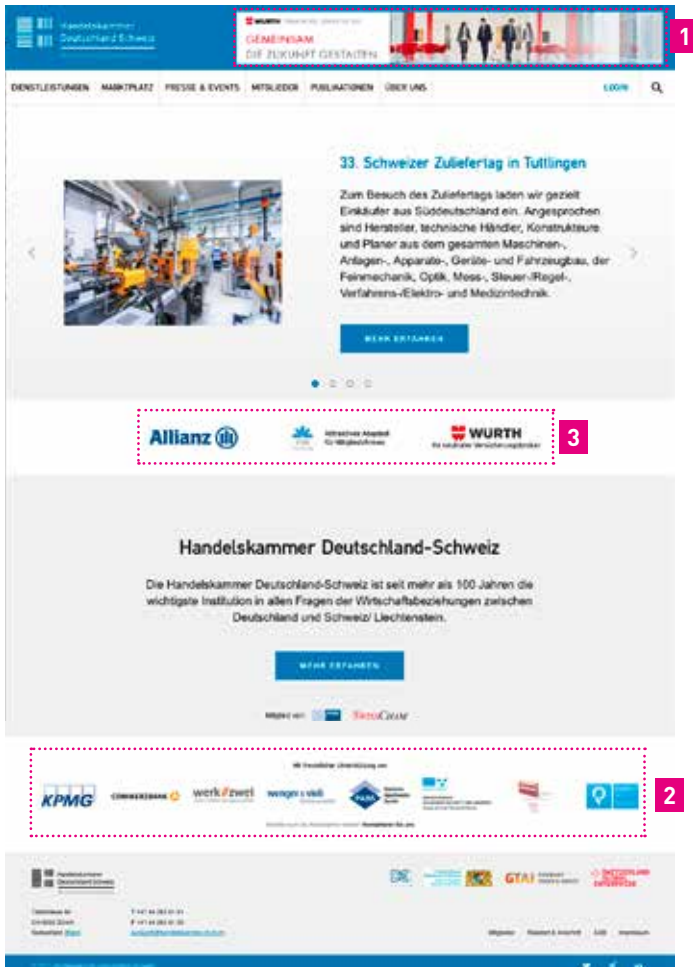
Handelskammer Deutschland Schweiz

WÜRTH

GEMEINSAM DIE ZUKUNFT GESTALTEN

1

DIENSTLEISTUNGEN MARKTPLATZ PRESSE & EVENTS MITGLIEDER PUBLIKATIONEN ÜBER UNS LOGIN

33. Schweizer Zuliefertag in Tuttlingen

Zum Besuch des Zuliefertags laden wir gezielt Einkäufer aus Süddeutschland ein. Angesprochen sind Hersteller, technische Händler, Konstrukteure und Planer aus dem gesamten Maschinen-, Anlagen-, Apparate-, Geräte- und Fahrzeugbau, der Feinmechanik, Optik, Mess-, Steuer-/Regel-, Verfahrens-/Elektro- und Medizintechnik.

MEHR ERFAHREN

Allianz

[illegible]

WÜRTH

3

Handelskammer Deutschland-Schweiz

Die Handelskammer Deutschland-Schweiz ist seit mehr als 100 Jahren die wichtigste Institution in allen Fragen der Wirtschaftsbeziehungen zwischen Deutschland und Schweiz/ Liechtenstein.

MEHR ERFAHREN

Mitglied von: SwissCham

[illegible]

KPMG COMMERZBANK werk zwei wenger vieli

2

Handelskammer Deutschland Schweiz

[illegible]

GTAI

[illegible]